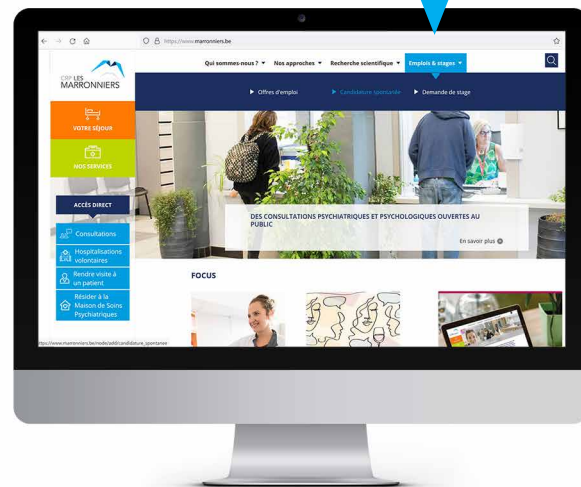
https://www.marronniers.be

CRP LES MARRONNIERS

Qui sommes-nous ? ▾ Nos approches ▾ Recherche scientifique ▾ Emplois & stages ▾

▶ Offres d'emploi ▶ Candidature spontanée ▶ Demande de stage

VOTRE SÉJOUR

NOS SERVICES

ACCÈS DIRECT

Consultations

Hospitalisations volontaires

Rendre visite à un patient

Résider à la Maison de Soins Psychiatriques

DES CONSULTATIONS PSYCHIATRIQUES ET PSYCHOLOGIQUES OUVERTES AU PUBLIC

En savoir plus

FOCUS

https://www.marronniers.be/node/add/candidature_spontanee